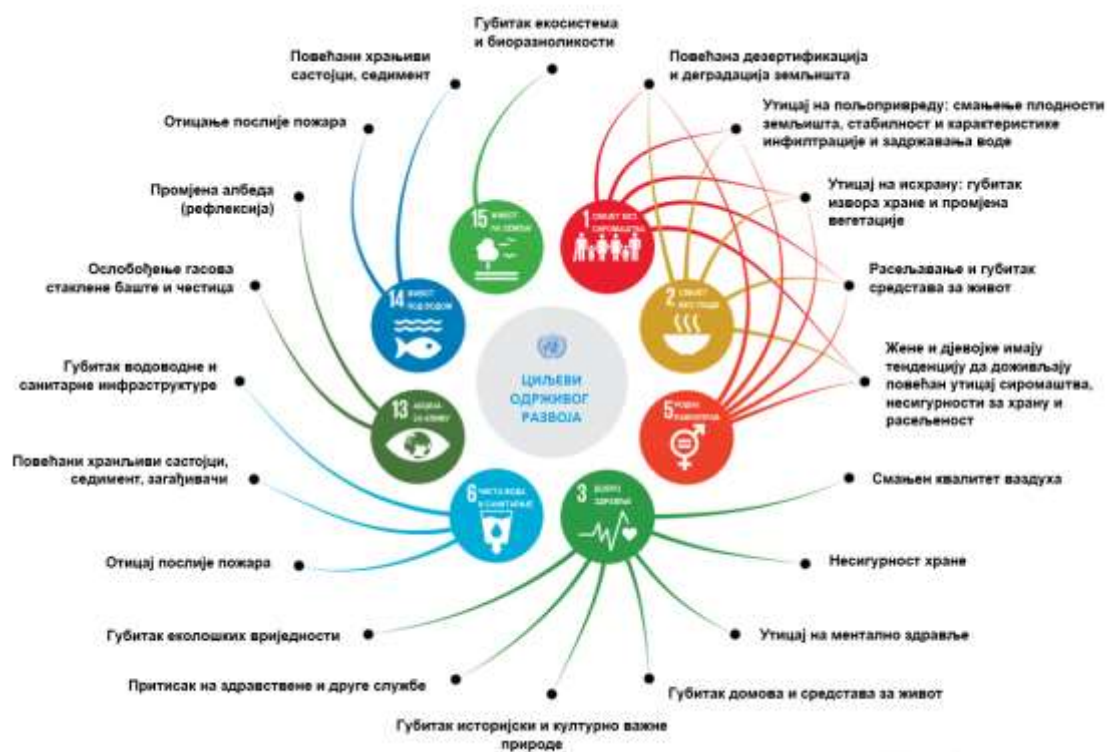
Губитак екосистема и биоразноликости

Повећани хранљиви састојци, седимент

Повећана дезертификација и деградација земљишта

Отицање послије пожара

Утицај на пољопривреду: смањење плодности земљишта, стабилност и карактеристике инфилтрације и задржавања воде

Промјена албеда (рефлексија)

Утицај на исхрану: губитак извора хране и промјена вегетације

15 ЖИВОТ НА ЗЕМЉИ

1 СВИЈЕТ БЕЗ СИРОМАШТВА

Ослобођење гасова стаклене баште и честица

Расељавање и губитак средстава за живот

14 ЖИВОТ ПОД ВОДОМ

2 СВИЈЕТ БЕЗ ГЛАДИ

ЦИЉЕВИ ОДРЖИВОГ РАЗВОЈА

Губитак водоводне и санитарне инфраструктуре

Жене и дјевојке имају тенденцију да доживљају повећан утицај сиромаштва, несигурности за храну и расељеност

13 АКЦИЈА ЗА КЛИМУ

5 РОДНА РАВНОПРАВНОСТ

Повећани хранљиви састојци, седимент, загађивачи

Смањен квалитет ваздуха

6 ЧИСТА ВОДА И САНИТАЦИЈЕ

3 ДОБРО ЗДРАВЉЕ

Отицај послије пожара

Несигурност хране

Губитак еколошких вриједности

Утицај на ментално здравље

Притисак на здравствене и друге службе

Губитак домова и средстава за живот

Губитак историјски и културно важне природе